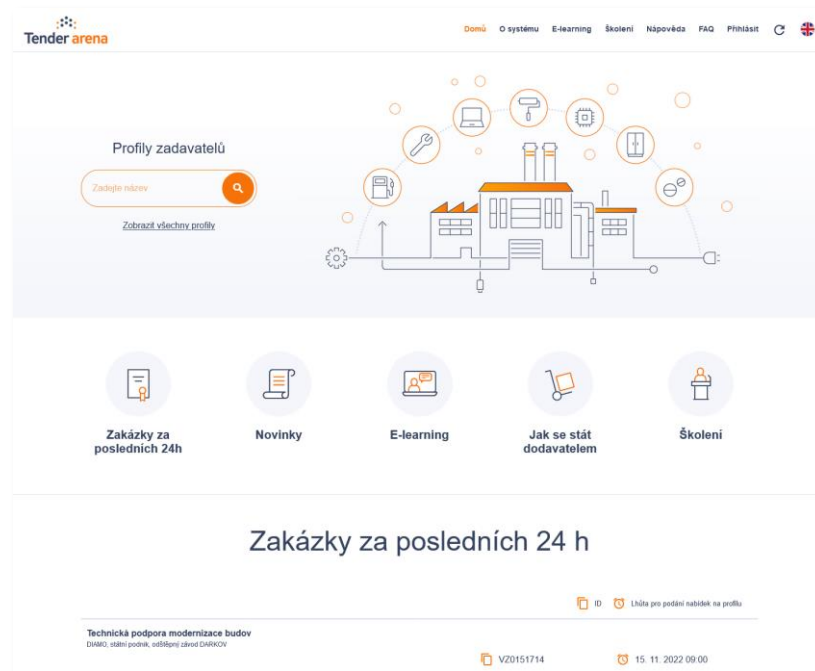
Tender arena

Domů O systému E-learning Školení Nápověda FAQ Přihlásit

Profily zadavatelů

Zadejte název

Zobrazit všechny profily

Zakázky za posledních 24h

Novinky

E-learning

Jak se stát dodavatelem

Školení

Zakázky za posledních 24 h

ID Lhůta pro podání nabídek na profilu

Technická podpora modernizace budov
DIAMO, státní podnik, odštěpný závod DARKOV

VZ0151714

15. 11. 2022 09:00